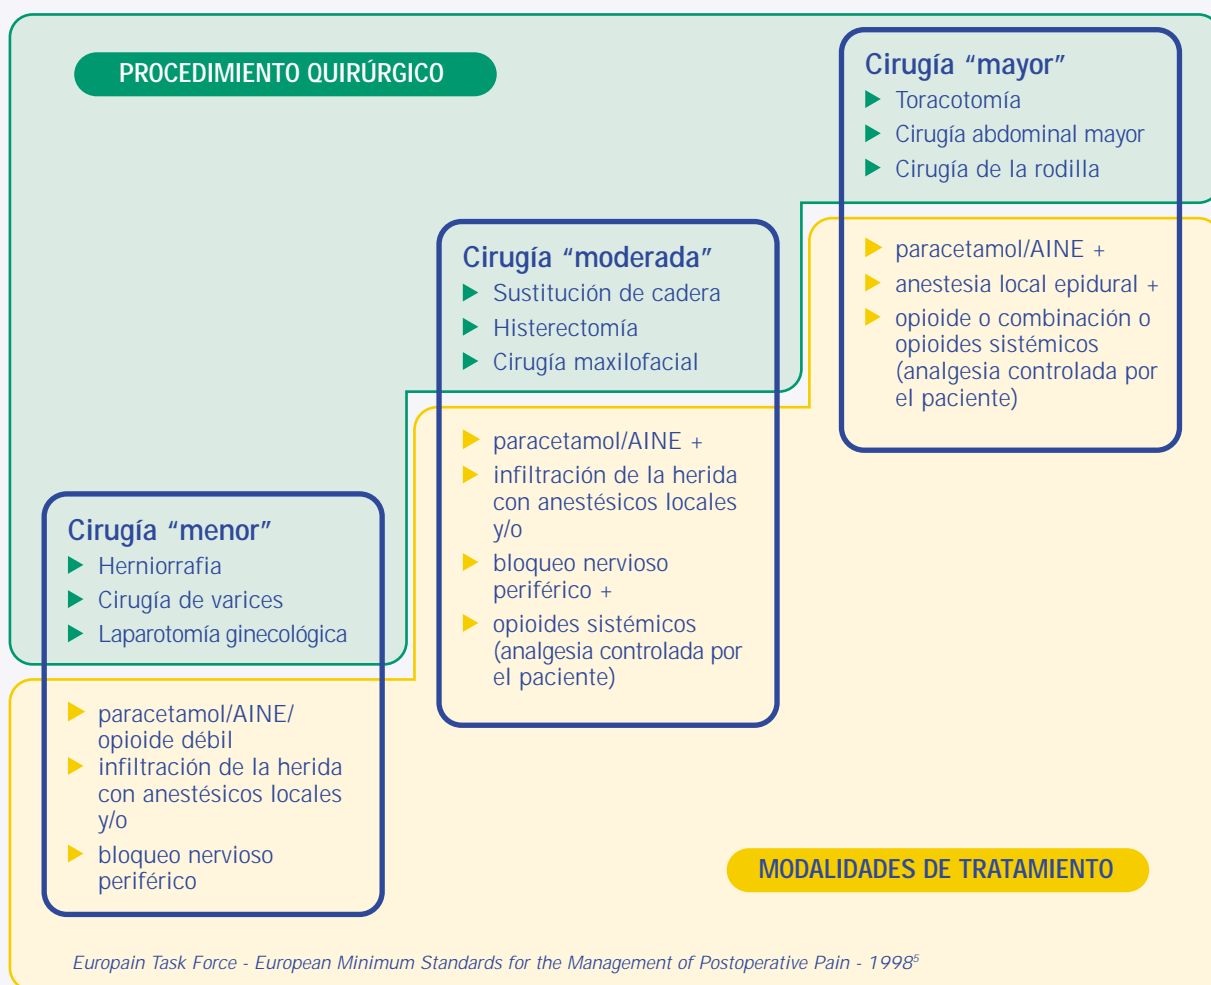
PROCEDIMIENTO QUIRÚRGICO

Cirugía “mayor”
▶ Toracotomía
▶ Cirugía abdominal mayor
▶ Cirugía de la rodilla

▶ paracetamol/AINE +
▶ anestesia local epidural +
▶ opioide o combinación o opioides sistémicos (analgesia controlada por el paciente)

Cirugía “moderada”
▶ Sustitución de cadera
▶ Histerectomía
▶ Cirugía maxilofacial

▶ paracetamol/AINE +
▶ infiltración de la herida con anestésicos locales y/o
▶ bloqueo nervioso periférico +
▶ opioides sistémicos (analgesia controlada por el paciente)

Cirugía “menor”
▶ Herniorrafia
▶ Cirugía de varices
▶ Laparotomía ginecológica

▶ paracetamol/AINE/ opioide débil
▶ infiltración de la herida con anestésicos locales y/o
▶ bloqueo nervioso periférico

MODALIDADES DE TRATAMIENTO

Europain Task Force - European Minimum Standards for the Management of Postoperative Pain - 1998$^5$